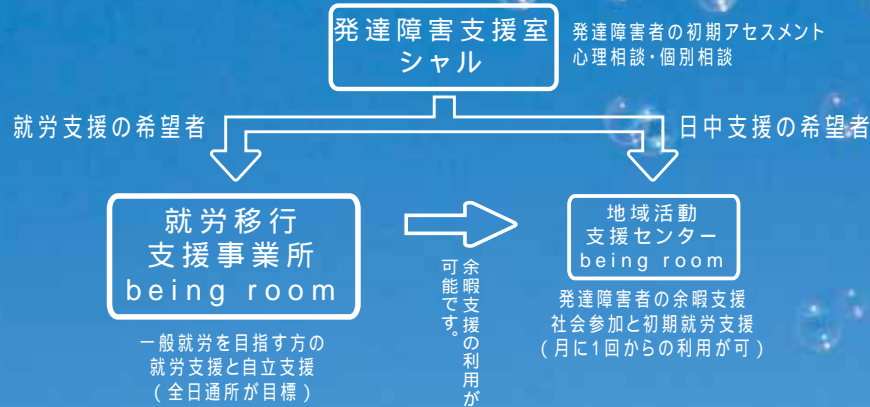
発達障害支援室
シャル

発達障害者の初期アセスメント
心理相談・個別相談

就労支援の希望者

日中支援の希望者

就労移行
支援事業所
being room

一般就労を目指す方の
就労支援と自立支援
（全日通所が目標）

余暇支援の利用が可能です。

地域活動
支援センター
being room

発達障害者の余暇支援
社会参加と初期就労支援
（月に1回からの利用が可）